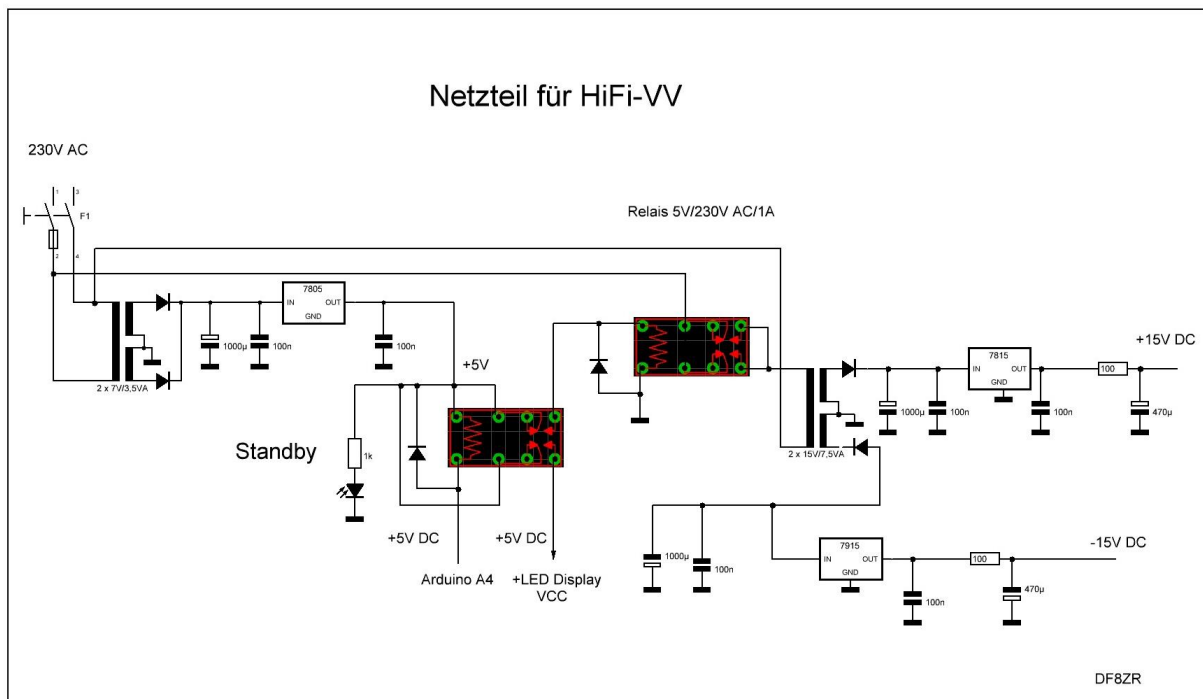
Netzteil für HiFi-VV

230V AC

1 3
F1
2 4

Relais 5V/230V AC/1A

7805
IN OUT
GND

1000µ 100n 100n

2 x 7V/3,5VA

+5V

Standby

1k

+5V DC

+5V DC

Arduino A4

+LED Display VCC

2 x 15V/7,5VA

1000µ 100n

7815
IN OUT
GND

100n

100

470µ

+15V DC

1000µ 100n

7915
IN OUT
GND

100n

100

470µ

-15V DC

DF8ZR